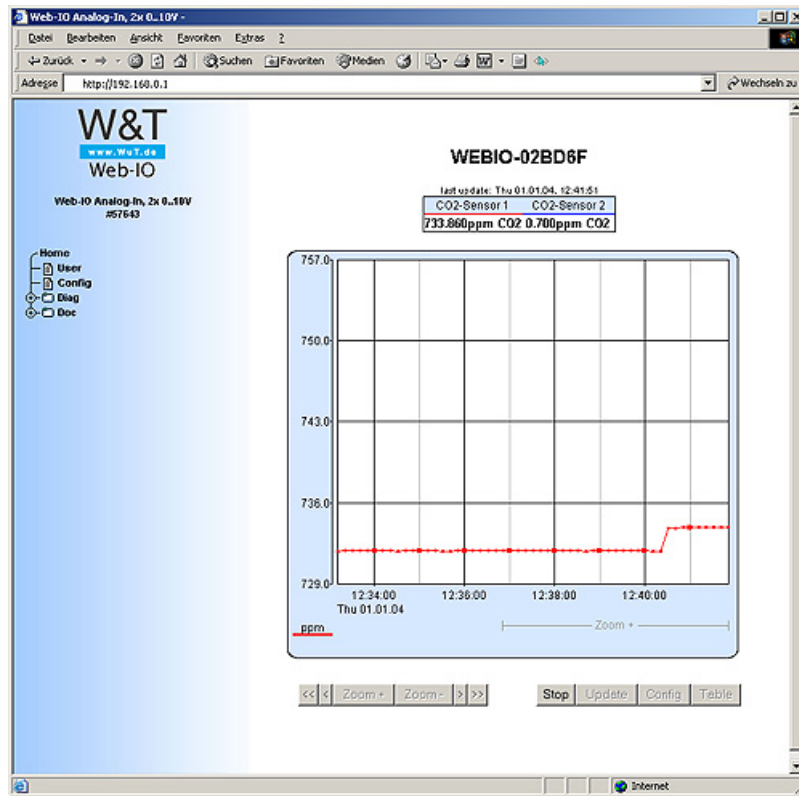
Web-IO Analog-In, 2x 0..10V -

Datei Bearbeiten Ansicht Favoriten Extras ?

Zurück Suchen Favoriten Medien

Adresse http://192.168.0.1 Wechseln zu

W&T
www.WuT.de
Web-IO

Web-IO Analog-In, 2x 0..10V
#57643

Home
User
Config
Diag
Doc

WEBIO-02BD6F

last update: Thu 01.01.04, 12:41:51

| CO2-Sensor 1 | CO2-Sensor 2 |
|---|---|
| 733.860ppm CO2 | 0.700ppm CO2 |

757.0
750.0
743.0
736.0
729.0

12:34:00
Thu 01.01.04
12:36:00
12:38:00
12:40:00

ppm

Zoom +

<< < Zoom + Zoom - > >>

Stop Update Config Table

Internet